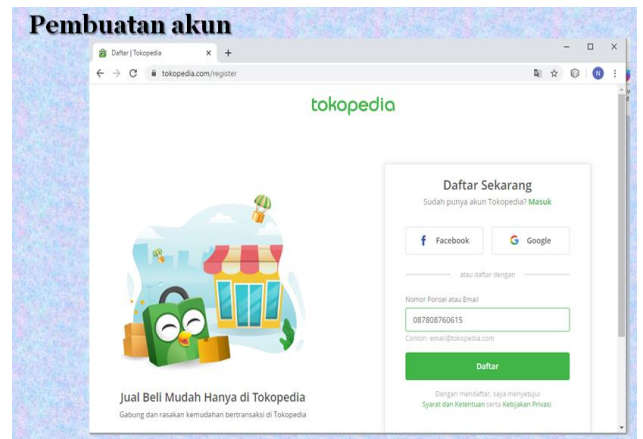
Pembuatan akun

Daftar | Tokopedia × +

tokopedia.com/register

N

tokopedia

Daftar Sekarang

Sudah punya akun Tokopedia? Masuk

Facebook

Google

atau daftar dengan

Nomor Ponsel atau Email

087808760615

Contoh: email@tokopedia.com

Daftar

Dengan mendaftar, saya menyetujui Syarat dan Ketentuan serta Kebijakan Privasi

Jual Beli Mudah Hanya di Tokopedia

Gabung dan rasakan kemudahan bertransaksi di Tokopedia